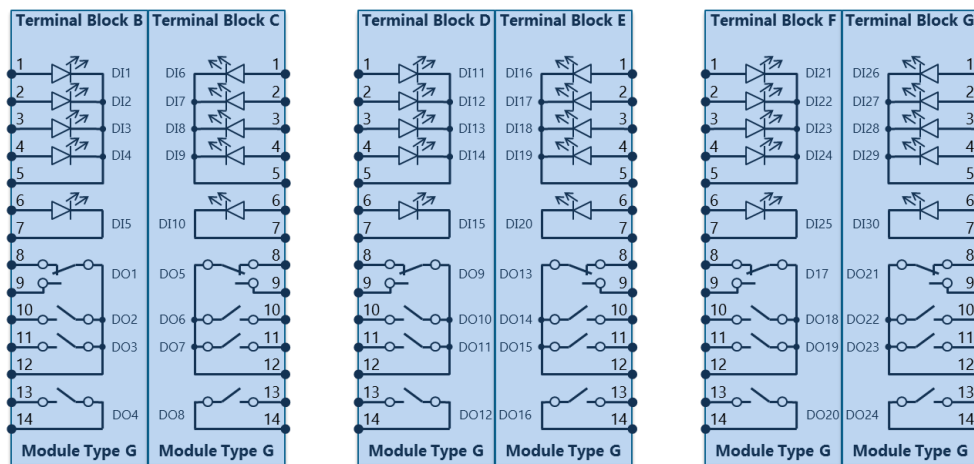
Terminal Block B
1
2
3
4
5
6
7
8
9
10
11
12
13
14
DI1
DI2
DI3
DI4
DI5
DO1
DO2
DO3
DO4
Module Type G

Terminal Block C
DI6
DI7
DI8
DI9
DI10
DO5
DO6
DO7
DO8
1
2
3
4
5
6
7
8
9
10
11
12
13
14
Module Type G

Terminal Block D
1
2
3
4
5
6
7
8
9
10
11
12
13
14
DI11
DI12
DI13
DI14
DI15
DO9
DO10
DO11
DO12
Module Type G

Terminal Block E
DI16
DI17
DI18
DI19
DI20
DO13
DO14
DO15
DO16
1
2
3
4
5
6
7
8
9
10
11
12
13
14
Module Type G

Terminal Block F
1
2
3
4
5
6
7
8
9
10
11
12
13
14
DI21
DI22
DI23
DI24
DI25
D17
DO18
DO19
DO20
Module Type G

Terminal Block G
DI26
DI27
DI28
DI29
DI30
DO21
DO22
DO23
DO24
1
2
3
4
5
6
7
8
9
10
11
12
13
14
Module Type G